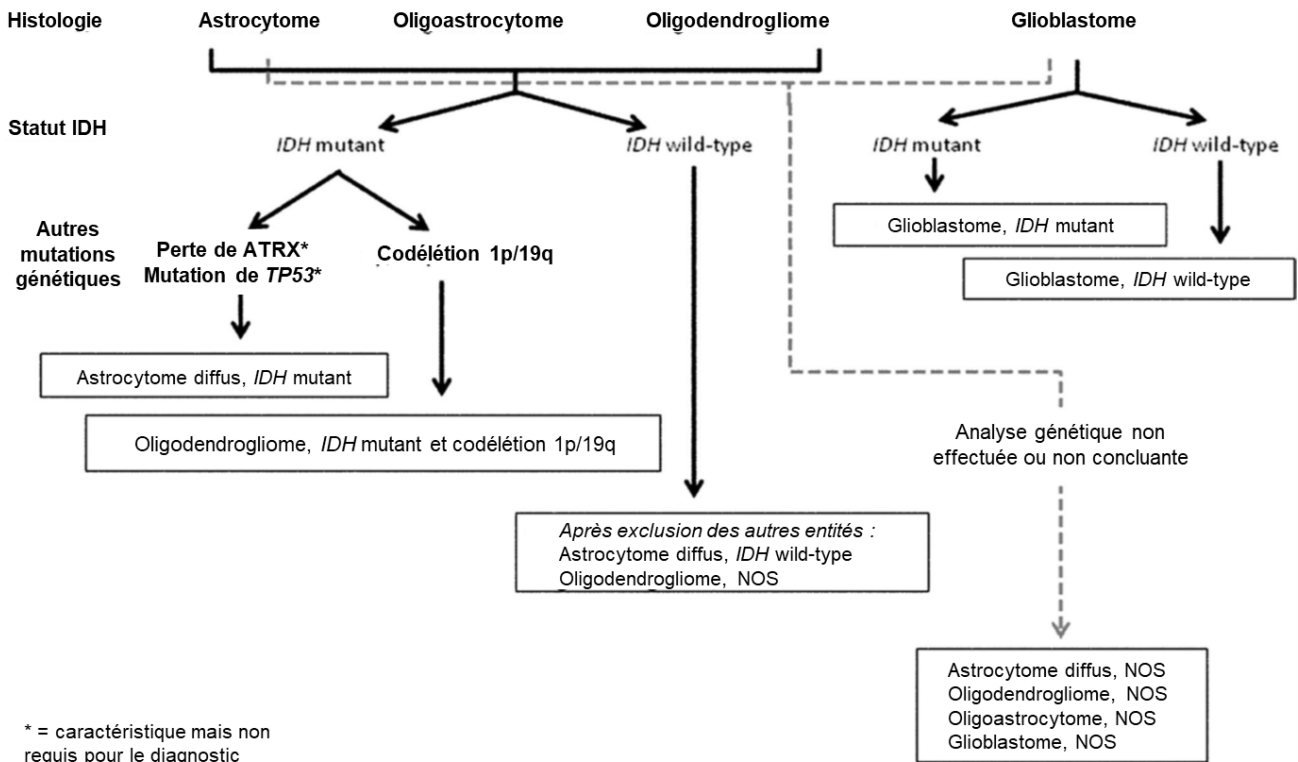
Histologie Astrocytome Oligoastrocytome Oligodendrogliome Glioblastome

Statut IDH

IDH mutant

IDH wild-type

IDH mutant

IDH wild-type

Autres mutations génétiques

Perte de ATRX* Mutation de TP53*

Codélétion 1p/19q

Glioblastome, IDH mutant

Glioblastome, IDH wild-type

Astrocytome diffus, IDH mutant

Oligodendrogliome, IDH mutant et codélétion 1p/19q

Analyse génétique non effectuée ou non concluante

Après exclusion des autres entités :
Astrocytome diffus, IDH wild-type
Oligodendrogliome, NOS

Astrocytome diffus, NOS
Oligodendrogliome, NOS
Oligoastrocytome, NOS
Glioblastome, NOS

* = caractéristique mais non requis pour le diagnostic